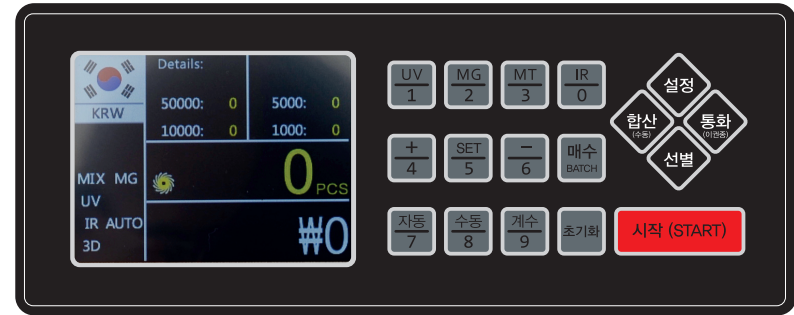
KRW

Details:

50000: 0
5000: 0
10000: 0
1000: 0

0 PCS

MIX MG
UV
IR AUTO
3D

₩0

UV
1

MG
2

MT
3

IR
0

+
4

SET
5

−
6

매수
BATCH

자동
7

수동
8

계수
9

초기화

시작 (START)

설정

합산
(수동)

통화
(이권종)

선별